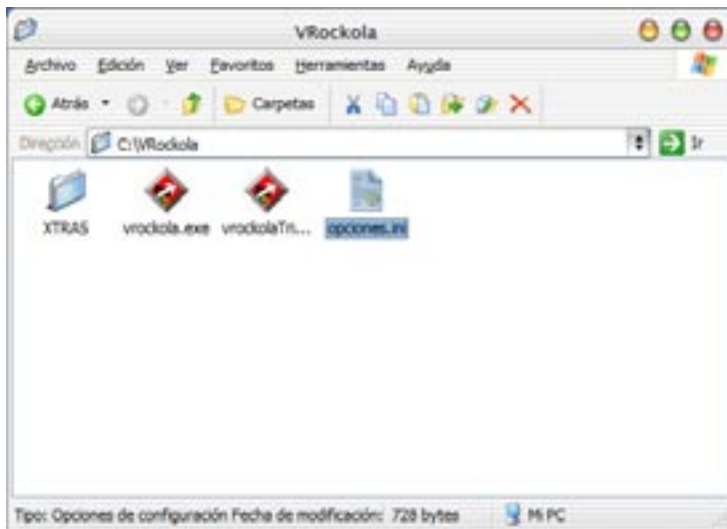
VRockola

Archivo Edición Ver Favoritos Herramientas Ayuda

Atrás Carpetas

Dirección C:\VRockola Ir

XTRAS vrockola.exe vrockolaTri... opciones.ini

Tipo: Opciones de configuración Fecha de modificación: 728 bytes Mi PC